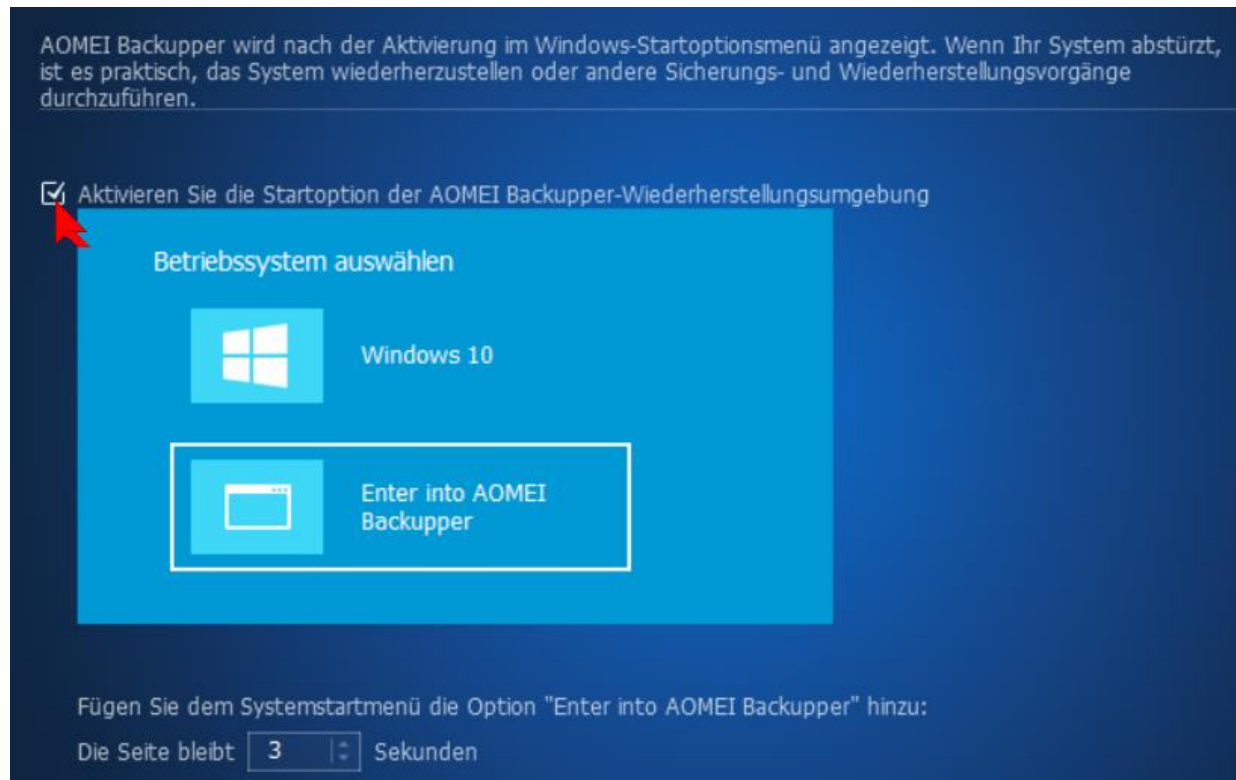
AOMEI Backupper wird nach der Aktivierung im Windows-Startoptionsmenü angezeigt. Wenn Ihr System abstürzt, ist es praktisch, das System wiederherzustellen oder andere Sicherungs- und Wiederherstellungsvorgänge durchzuführen.

Aktivieren Sie die Startoption der AOMEI Backupper-Wiederherstellungsumgebung

Betriebssystem auswählen

Windows 10

Enter into AOMEI Backupper

Fügen Sie dem Systemstartmenü die Option "Enter into AOMEI Backupper" hinzu:

Die Seite bleibt 3 Sekunden